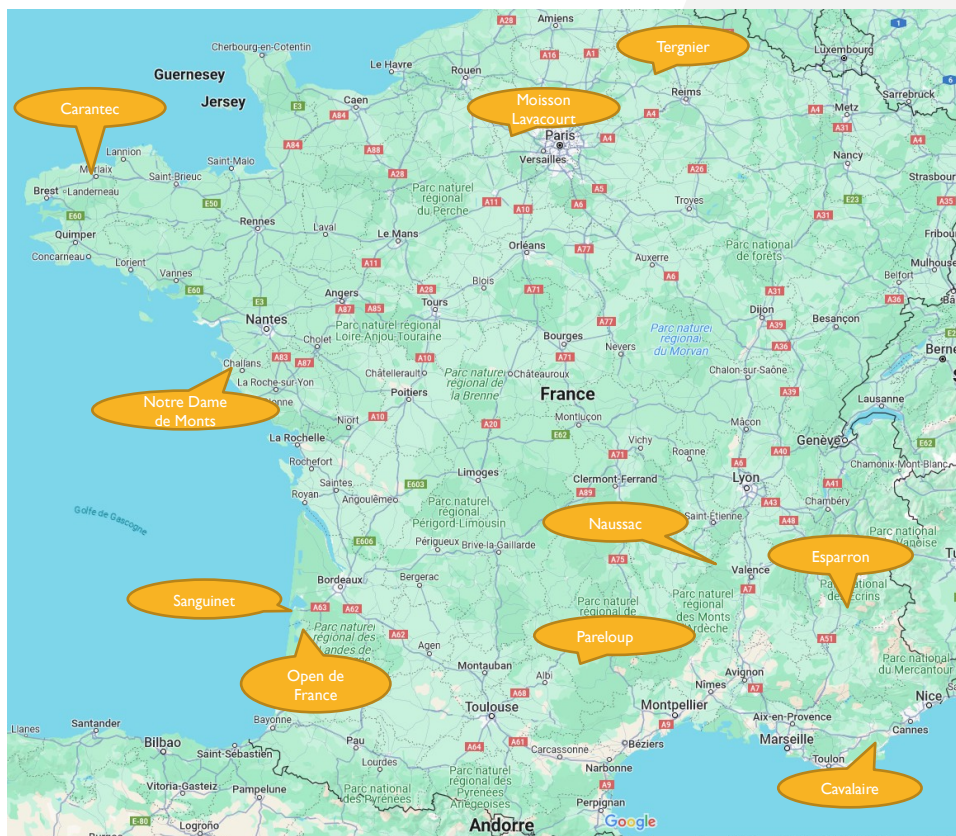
Carantec

Tergnier

Moisson Lavacourt

Notre Dame de Monts

Naussac

Esparron

Sanguinet

Pareloup

Open de France

Cavalaire

Amiens
A28
A16
A1
A26
Luxembourg
Cherbourg-en-Cotentin
Guernesey
Jersey
Le Havre
Rouen
Caen
Reims
Metz
Sarrebruck
A4
A31
A13
A84
A29
Paris
Versailles
Lannion
Saint-Malo
Morlaix
Brest
Landerneau
Saint-Brieuc
A88
A28
Nancy
Strasbourg
E50
E3
Parc naturel régional du Perche
A11
A10
A6
A5
Troyes
A35
E23
E60
Quimper
Rennes
Laval
Le Mans
Concarneau
Lorient
Vannes
Orléans
A77
Auxerre
Parc national de forêts
Mulhouse
Belfort
E60
E3
Angers
A28
A85
Tours
Blois
A71
A6
A31
Dijon
Besançon
A36
Nantes
Parc naturel régional Loire-Anjou-Touraine
Cholet
Bourges
A77
Nevers
Parc naturel régional du Morvan
A39
A36
Berne
Challans
A83
A87
La Roche-sur-Yon
A10
A71
Châtellerault
Poitiers
Parc naturel régional de la Brenne
Châteauroux
France
Chalon-sur-Saône
A39
Lausanne
Niort
A10
La Rochelle
A20
Montluçon
E62
Vichy
Mâcon
Genève
E62
Rochefort
Limoges
Roanne
A71
A6
A40
Chamonix-Mont-Blanc
Saintes
Royan
Angoulême
E603
Clermont-Ferrand
A89
Lyon
A43
A41
Chambéry
Golfe de Gascogne
Parc naturel régional Périgord-Limousin
Saint-Étienne
A48
E606
Périgueux
Brive-la-Gaillarde
Valence
Parc national des Écrins
Bordeaux
Bergerac
A75
A7
A63
A62
Parc naturel régional des Landes de Gascogne
A62
Agen
Parc naturel régional des Monts d'Ardèche
A51
Parc naturel régional des Causses
Montauban
Albi
Avignon
Parc national du Mercantour
A68
Nîmes
A7
Nice
Toulouse
Montpellier
Aix-en-Provence
Cannes
Llanes
Santander
Bayonne
A64
A61
Béziers
Marseille
Bilbao
Saint-Sébastien
Pau
Carcassonne
Toulon
Lourdes
Narbonne
A9
Vitoria-Gasteiz
Pampelune
Parc naturel des Pyrénées
Parc naturel régional des Pyrénées Ariégeoises
E-80
Logroño
Perpignan
Andorre
Google